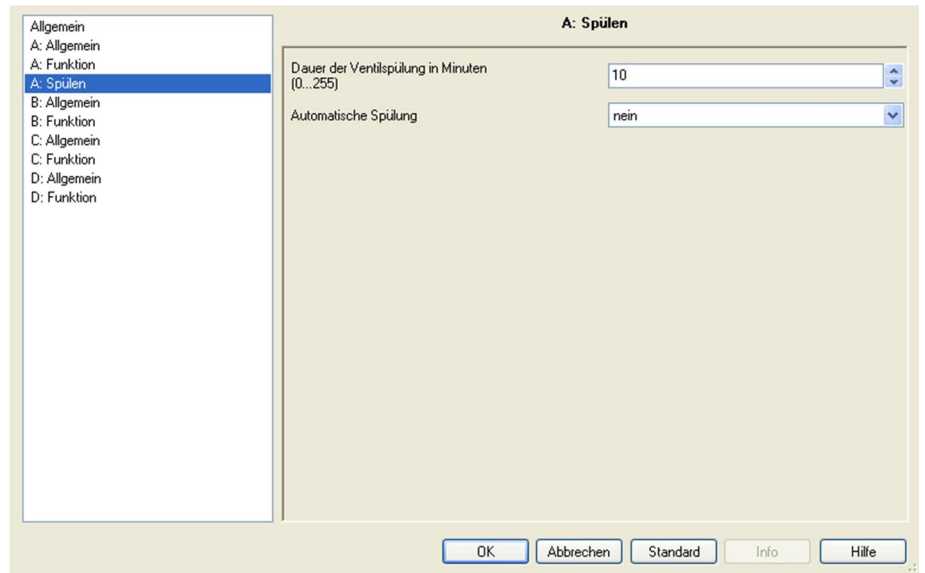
Allgemein
A: Allgemein
A: Funktion
A: Spülen
B: Allgemein
B: Funktion
C: Allgemein
C: Funktion
D: Allgemein
D: Funktion

A: Spülen

Dauer der Ventilspülung in Minuten (0...255)
10

Automatische Spülung
nein

OK
Abbrechen
Standard
Info
Hilfe